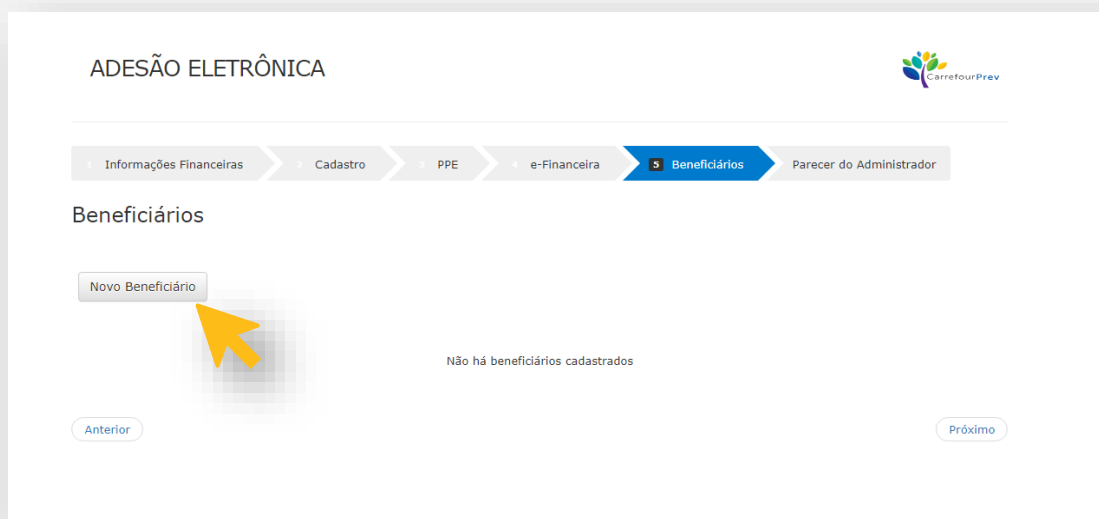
ADESÃO ELETRÔNICA

CarrefourPrev

1 Informações Financeiras
2 Cadastro
3 PPE
4 e-Financeira
5 Beneficiários
Parecer do Administrador

Beneficiários

Novo Beneficiário

Não há beneficiários cadastrados

Anterior

Próximo